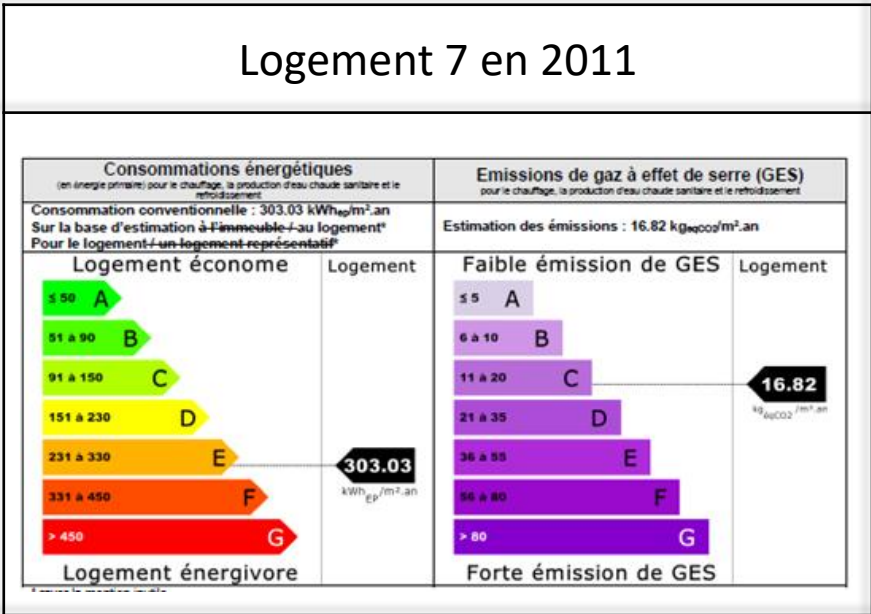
Logement 7 en 2011

| Consommations énergétiques (en énergie primaire) pour le chauffage, la production d'eau chaude sanitaire et le refroidissement | Emissions de gaz à effet de serre (GES) pour le chauffage, la production d'eau chaude sanitaire et le refroidissement |
|---|---|
| Consommation conventionnelle : 303.03 kWh$_{ep}$/m².an<br>Sur la base d'estimation ~~à l'immeuble /~~ au logement*<br>Pour le logement ~~/ un logement représentatif~~* | Estimation des émissions : 16.82 kg$_{eqCO2}$/m².an |

Logement économe | Logement

≤ 50 A
51 à 90 B
91 à 150 C
151 à 230 D
231 à 330 E
331 à 450 F
> 450 G

303.03
kWh$_{EP}$/m².an

Logement énergivore

Faible émission de GES | Logement

≤ 5 A
6 à 10 B
11 à 20 C
21 à 35 D
36 à 55 E
56 à 80 F
> 80 G

16.82
kg$_{éqCO2}$/m².an

Forte émission de GES

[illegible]